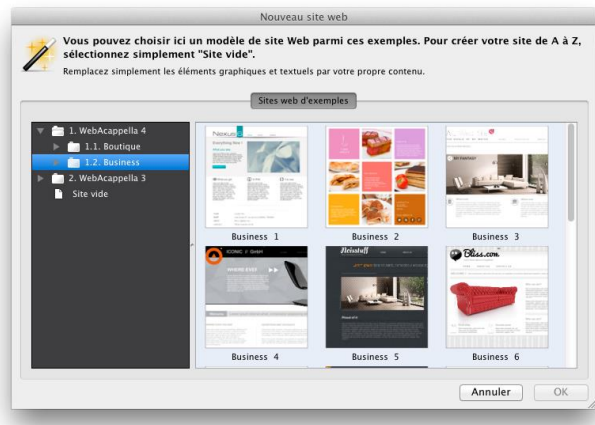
Nouveau site web

Vous pouvez choisir ici un modèle de site Web parmi ces exemples. Pour créer votre site de A à Z, sélectionnez simplement "Site vide".

Remplacez simplement les éléments graphiques et textuels par votre propre contenu.

Sites web d'exemples

1. WebAcappella 4
1.1. Boutique
1.2. Business
2. WebAcappella 3
Site vide

Business 1
Business 2
Business 3
Business 4
Business 5
Business 6

Zleisstuff
Bliss.com

Annuler
OK